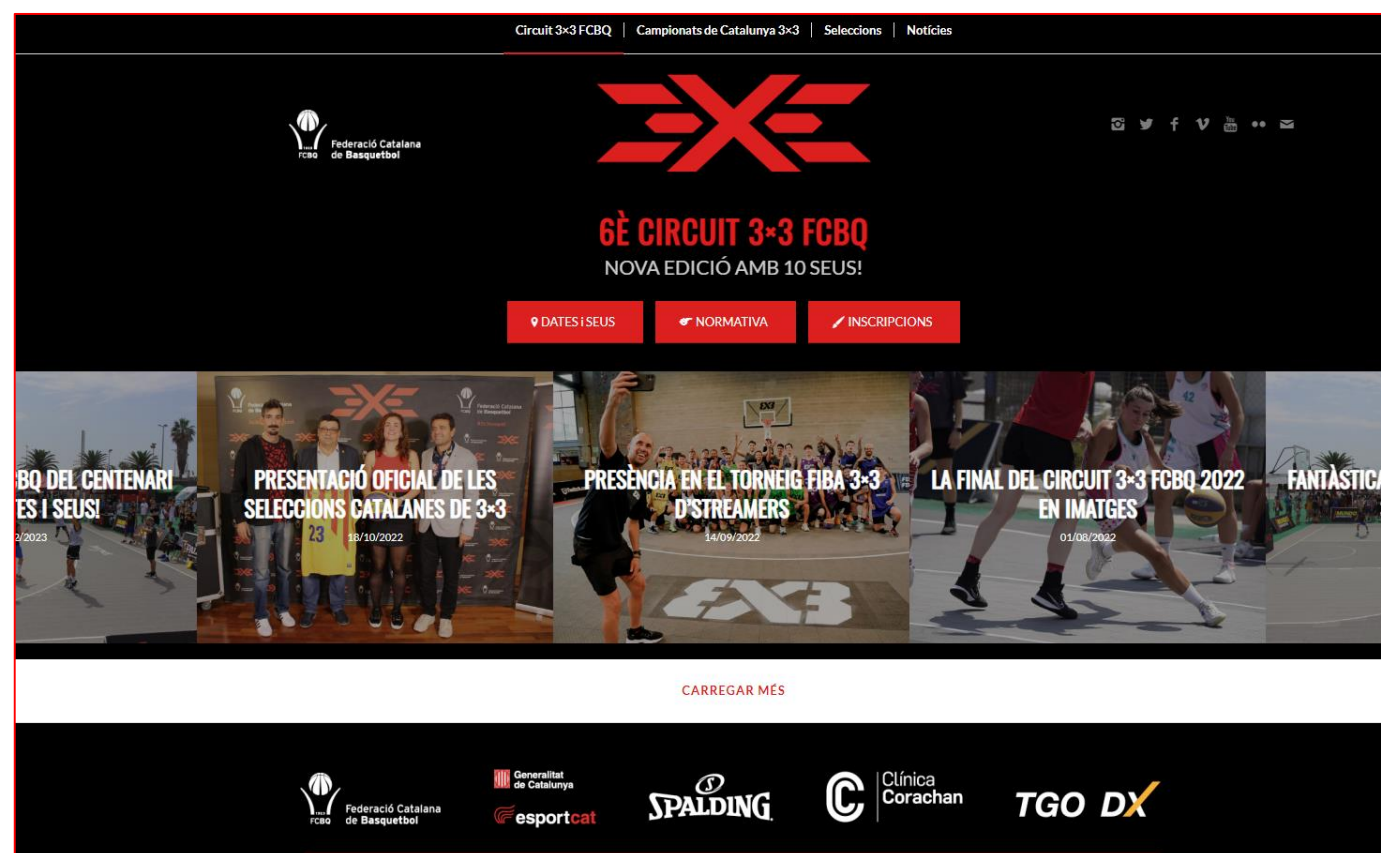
Circuit 3×3 FCBQ | Campionats de Catalunya 3×3 | Seleccions | Notícies

FCBQ Federació Catalana de Basquetbol

6È CIRCUIT 3×3 FCBQ
NOVA EDICIÓ AMB 10 SEUS!

DATES i SEUS
NORMATIVA
INSCRIPCIONS

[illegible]BQ DEL CENTENARI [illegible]ES I SEUS!
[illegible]2/2023

PRESENTACIÓ OFICIAL DE LES SELECCIONS CATALANES DE 3×3
18/10/2022

PRESÈNCIA EN EL TORNEIG FIBA 3×3 D'STREAMERS
14/09/2022

LA FINAL DEL CIRCUIT 3×3 FCBQ 2022 EN IMATGES
01/08/2022

FANTÀSTICA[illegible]

CARREGAR MÉS

FCBQ Federació Catalana de Basquetbol
Generalitat de Catalunya
esportcat
SPALDING
Clínica Corachan
TGO DX